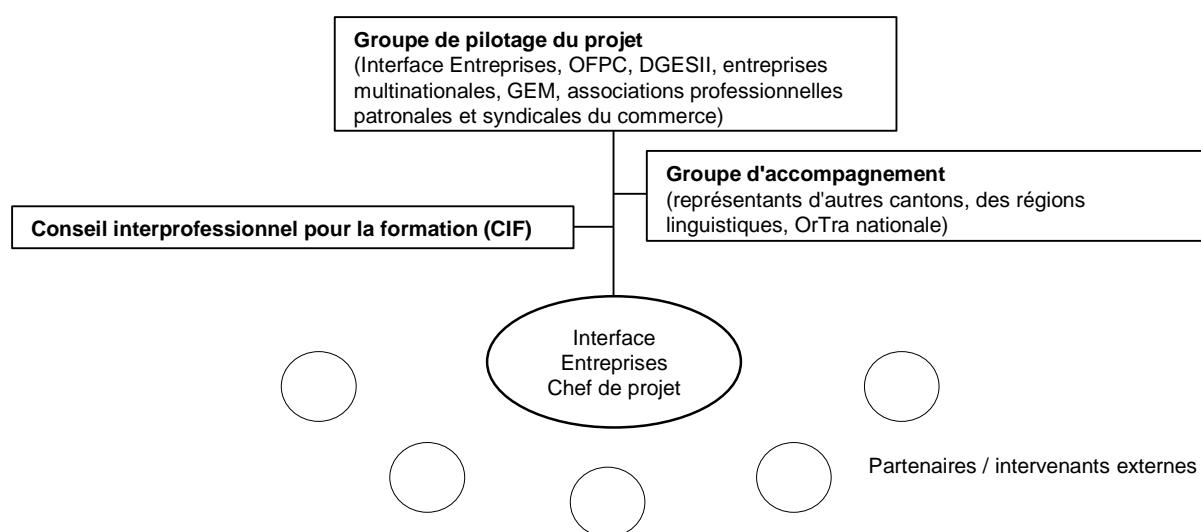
**Groupe de pilotage du projet**
(Interface Entreprises, OFPC, DGESII, entreprises multinationales, GEM, associations professionnelles patronales et syndicales du commerce)

**Groupe d'accompagnement**
(représentants d'autres cantons, des régions linguistiques, OrTra nationale)

**Conseil interprofessionnel pour la formation (CIF)**

Interface Entreprises Chef de projet

Partenaires / intervenants externes